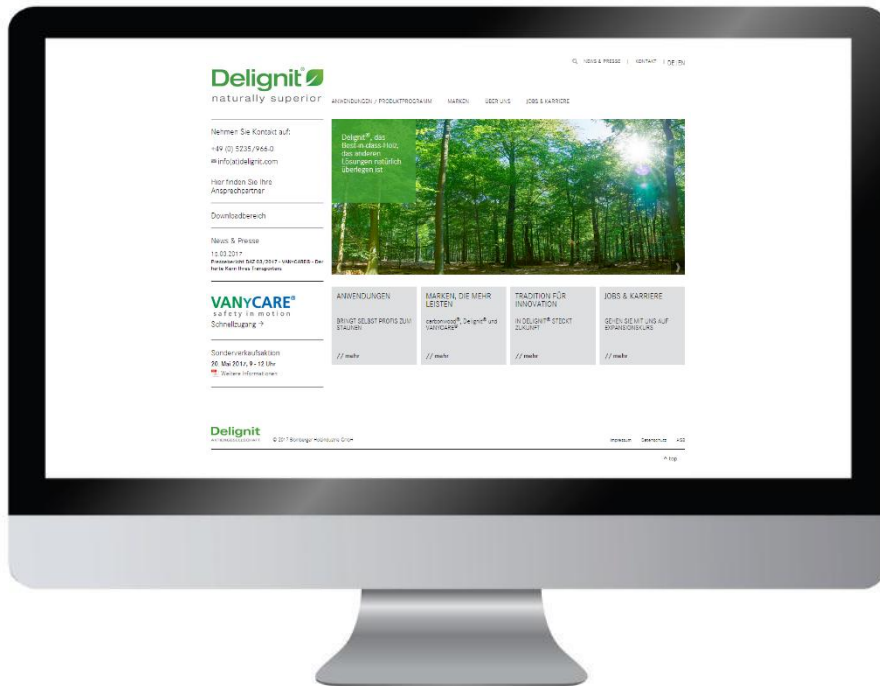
NEWS & PRESSE | KONTAKT | DE | EN

Delignit®
naturally superior

ANWENDUNGEN / PRODUKTPROGRAMM MARKEN ÜBER UNS JOBS & KARRIERE

Nehmen Sie Kontakt auf:
+49 (0) 5235/966-0
info(at)delignit.com

Hier finden Sie Ihre Ansprechpartner

Downloadbereich

News & Presse
15.03.2017
Pressebericht DAZ 03/2017 - VANYCARE - Der harte Kern Ihres Transporters

VANYCARE®
safety in motion
Schnellzugang →

Sonderverkaufsaktion
20. Mai 2017, 9 - 12 Uhr
Weitere Informationen

Delignit®, das Best-in-class-Holz, das anderen Lösungen natürlich überlegen ist

ANWENDUNGEN
BRINGT SELBST PROFIS ZUM STAUNEN
// mehr

MARKEN, DIE MEHR LEISTEN
carbonwood®, Delignit® und VANYCARE®
// mehr

TRADITION FÜR INNOVATION
IN DELIGNIT® STECKT ZUKUNFT
// mehr

JOBS & KARRIERE
GEHEN SIE MIT UNS AUF EXPANSIONSKURS
// mehr

Delignit
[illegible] © 2017 Blomberger Holzindustrie GmbH

Impressum Datenschutz AGB

^ top